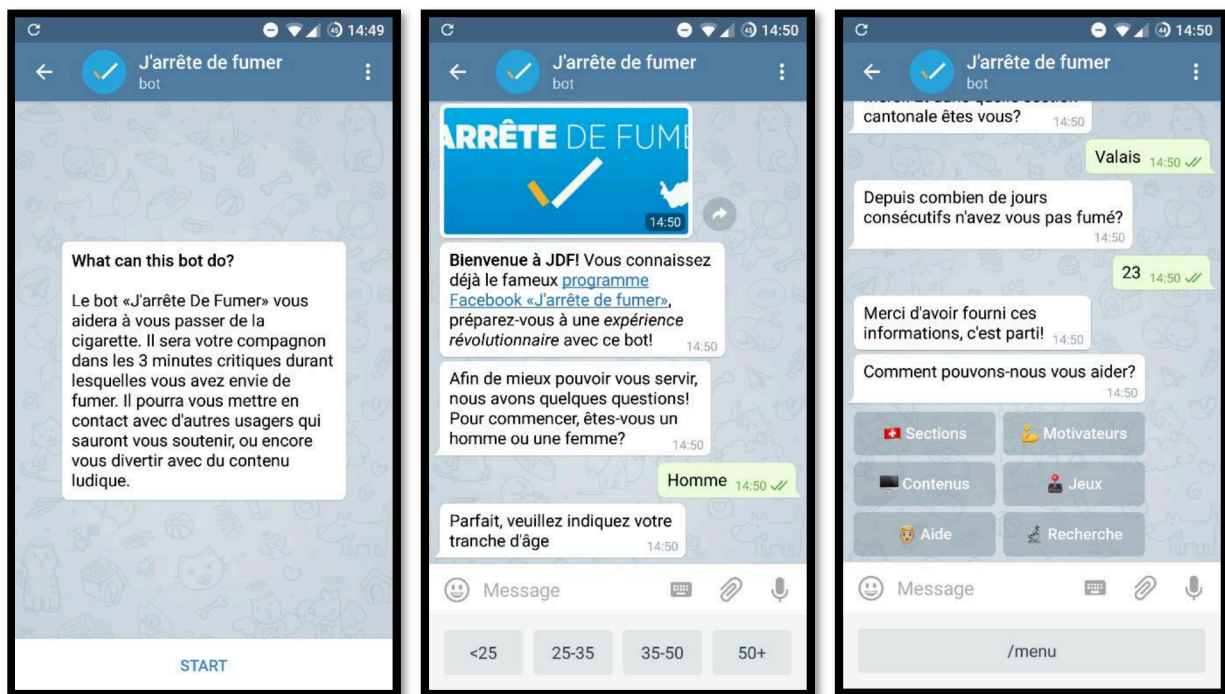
C 14:49
J'arrête de fumer
bot

What can this bot do?

Le bot «J'arrête De Fumer» vous aidera à vous passer de la cigarette. Il sera votre compagnon dans les 3 minutes critiques durant lesquelles vous avez envie de fumer. Il pourra vous mettre en contact avec d'autres usagers qui sauront vous soutenir, ou encore vous divertir avec du contenu ludique.

START

C 14:50
J'arrête de fumer
bot

ARRÊTE DE FUM
14:50

Bienvenue à JDF! Vous connaissez déjà le fameux programme Facebook «J'arrête de fumer», préparez-vous à une expérience révolutionnaire avec ce bot! 14:50

Afin de mieux pouvoir vous servir, nous avons quelques questions! Pour commencer, êtes-vous un homme ou une femme? 14:50

Homme 14:50

Parfait, veuillez indiquez votre tranche d'âge 14:50

Message

<25 | 25-35 | 35-50 | 50+

C 14:50
J'arrête de fumer
bot

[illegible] cantonale êtes vous? 14:50

Valais 14:50

Depuis combien de jours consécutifs n'avez vous pas fumé? 14:50

23 14:50

Merci d'avoir fourni ces informations, c'est parti! 14:50

Comment pouvons-nous vous aider? 14:50

Sections
Motivateurs
Contenus
Jeux
Aide
Recherche

Message

/menu